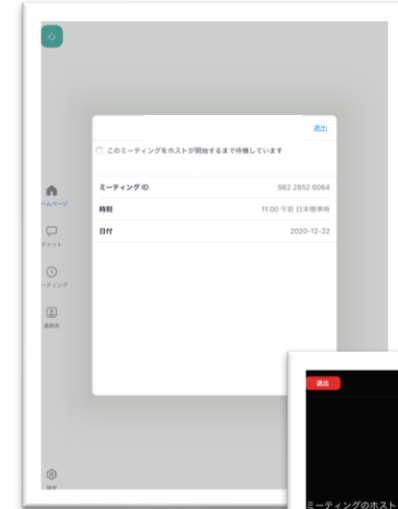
退出

このミーティングをホストが開始するまで待機しています

ミーティング ID 982 2852 6064

時刻 11:00 午前 日本標準時

日付 2020-12-22

ームページ

チャット

ーティング

連絡先

設定

退出

ミーティングのホスト